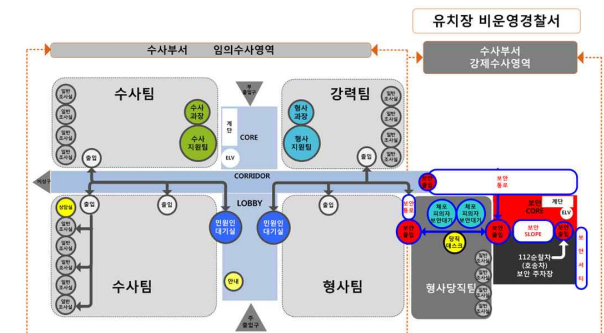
유치장 비운영경찰서

수사부서 임의수사영역

수사부서
강제수사영역

수사팀

수사과장

수사지원팀

계단

CORE

ELV

강력팀

형사과장

형사지원팀

주출입구

일반조사실
일반조사실
일반조사실
일반조사실

출입

CORRIDOR

LOBBY

보안출입

보안통로

계단

보안CORE

ELV

체포피의자보안대기

체포피의자보안대기

보안출입

보안SLOPE

보안출입

보안출입

보안출입

112순찰차(호송차)
보안 주차장

보안통로

당직데스크

상담실

출입

출입

민원인대기실

민원인대기실

출입

안내

수사팀

형사팀

형사당직팀

부출입구